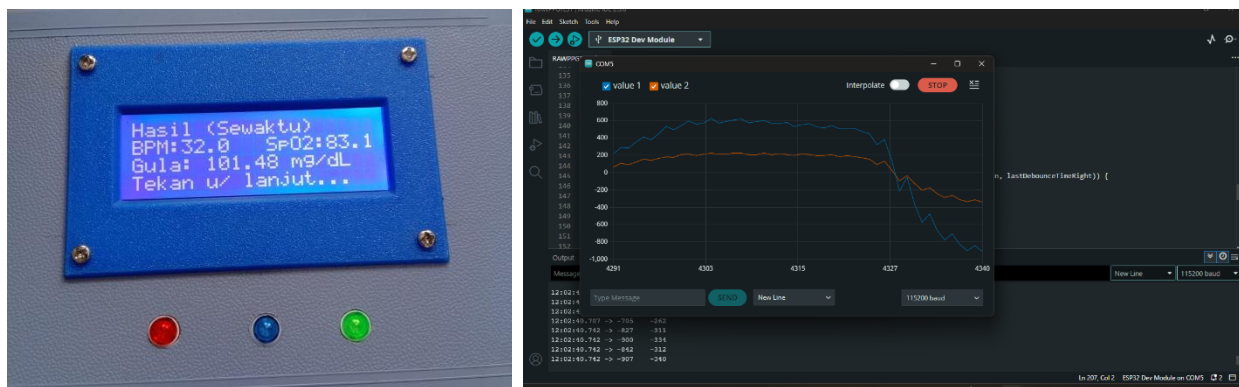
Hasil (Sewaktu)
BPM:32.0 SpO2:83.1
Gula: 101.48 mg/dL
Tekan u/ lanjut...

File Edit Sketch Tools Help

ESP32 Dev Module

RAWPPG

COM5

value 1 value 2

Interpolate

STOP

800
600
400
200
0
-200
-400
-600
-800
-1,000

4291 4303 4315 4327 4340

135
136
137
138
139
140
141
142
143
144
145
146
147
148
149
150
151
152

n, lastDebounceTimeRight)) {

Output

Message

New Line

115200 baud

Type Message

SEND

New Line

115200 baud

12:02:4
12:02:4
12:02:4
12:02:40.707 -> -705 -262
12:02:40.742 -> -827 -311
12:02:40.742 -> -900 -334
12:02:40.742 -> -842 -312
12:02:40.742 -> -907 -340

Ln 207, Col 2 ESP32 Dev Module on COM5 2